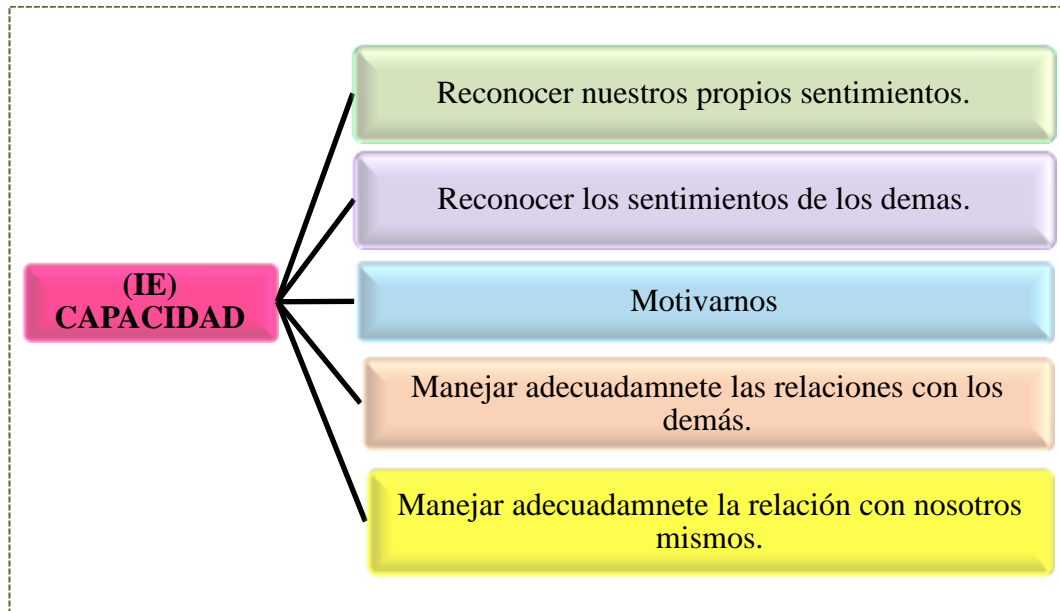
(IE) CAPACIDAD

Reconocer nuestros propios sentimientos.

Reconocer los sentimientos de los demas.

Motivarnos

Manejar adecuadamnete las relaciones con los demás.

Manejar adecuadamnete la relación con nosotros mismos.